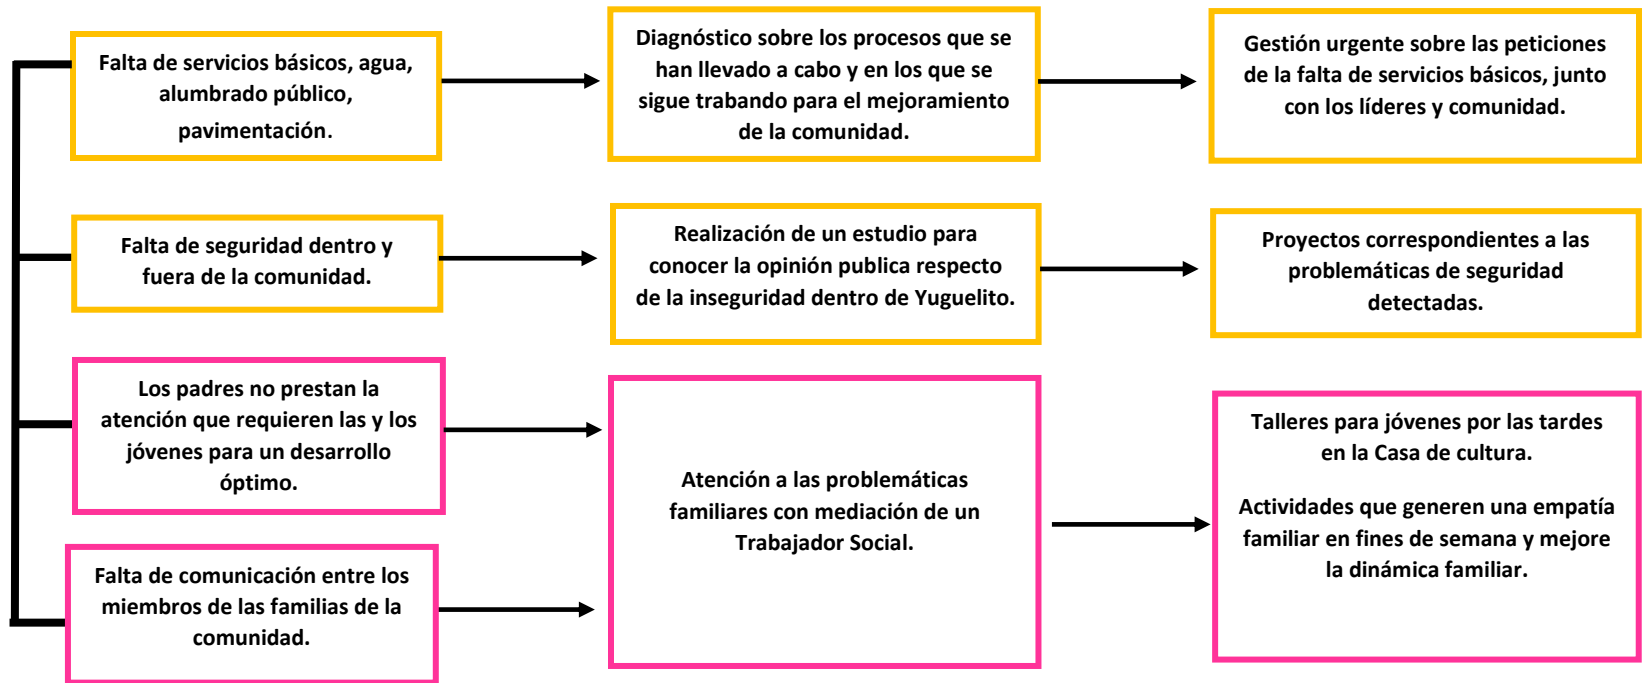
Falta de servicios básicos, agua, alumbrado público, pavimentación.

Diagnóstico sobre los procesos que se han llevado a cabo y en los que se sigue trabando para el mejoramiento de la comunidad.

Gestión urgente sobre las peticiones de la falta de servicios básicos, junto con los líderes y comunidad.

Falta de seguridad dentro y fuera de la comunidad.

Realización de un estudio para conocer la opinión publica respecto de la inseguridad dentro de Yuguelito.

Proyectos correspondientes a las problemáticas de seguridad detectadas.

Los padres no prestan la atención que requieren las y los jóvenes para un desarrollo óptimo.

Atención a las problemáticas familiares con mediación de un Trabajador Social.

Talleres para jóvenes por las tardes en la Casa de cultura.

Actividades que generen una empatía familiar en fines de semana y mejore la dinámica familiar.

Falta de comunicación entre los miembros de las familias de la comunidad.